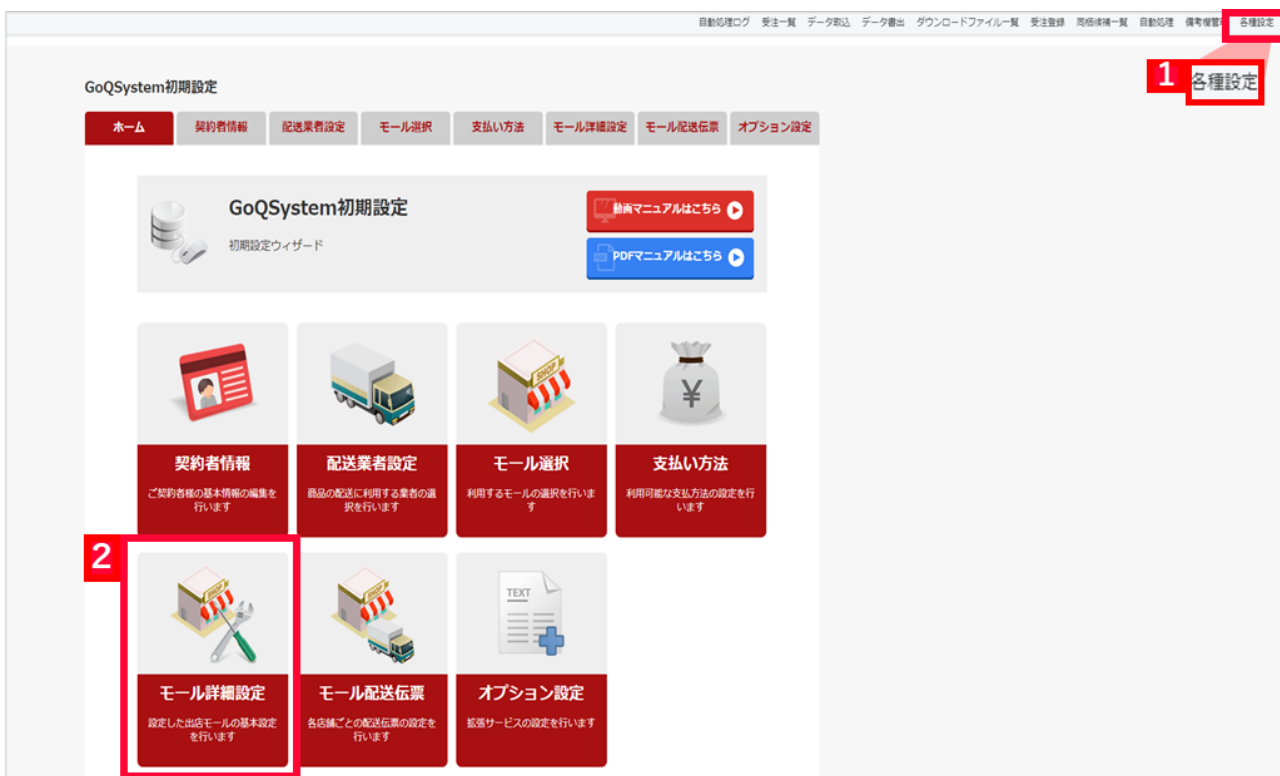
自動処理ログ　受注一覧　データ取込　データ書出　ダウンロードファイル一覧　受注登録　同梱候補一覧　自動処理　備考欄管理　各種設定

1 各種設定

GoQSystem初期設定

ホーム　契約者情報　配送業者設定　モール選択　支払い方法　モール詳細設定　モール配送伝票　オプション設定

GoQSystem初期設定
初期設定ウィザード

動画マニュアルはこちら
PDFマニュアルはこちら

SHOP

契約者情報
ご契約者様の基本情報の編集を行います

配送業者設定
商品の配送に利用する業者の選択を行います

モール選択
利用するモールの選択を行います

支払い方法
利用可能な支払方法の設定を行います

2

SHOP

モール詳細設定
設定した出店モールの基本設定を行います

モール配送伝票
各店舗ごとの配送伝票の設定を行います

TEXT

オプション設定
拡張サービスの設定を行います